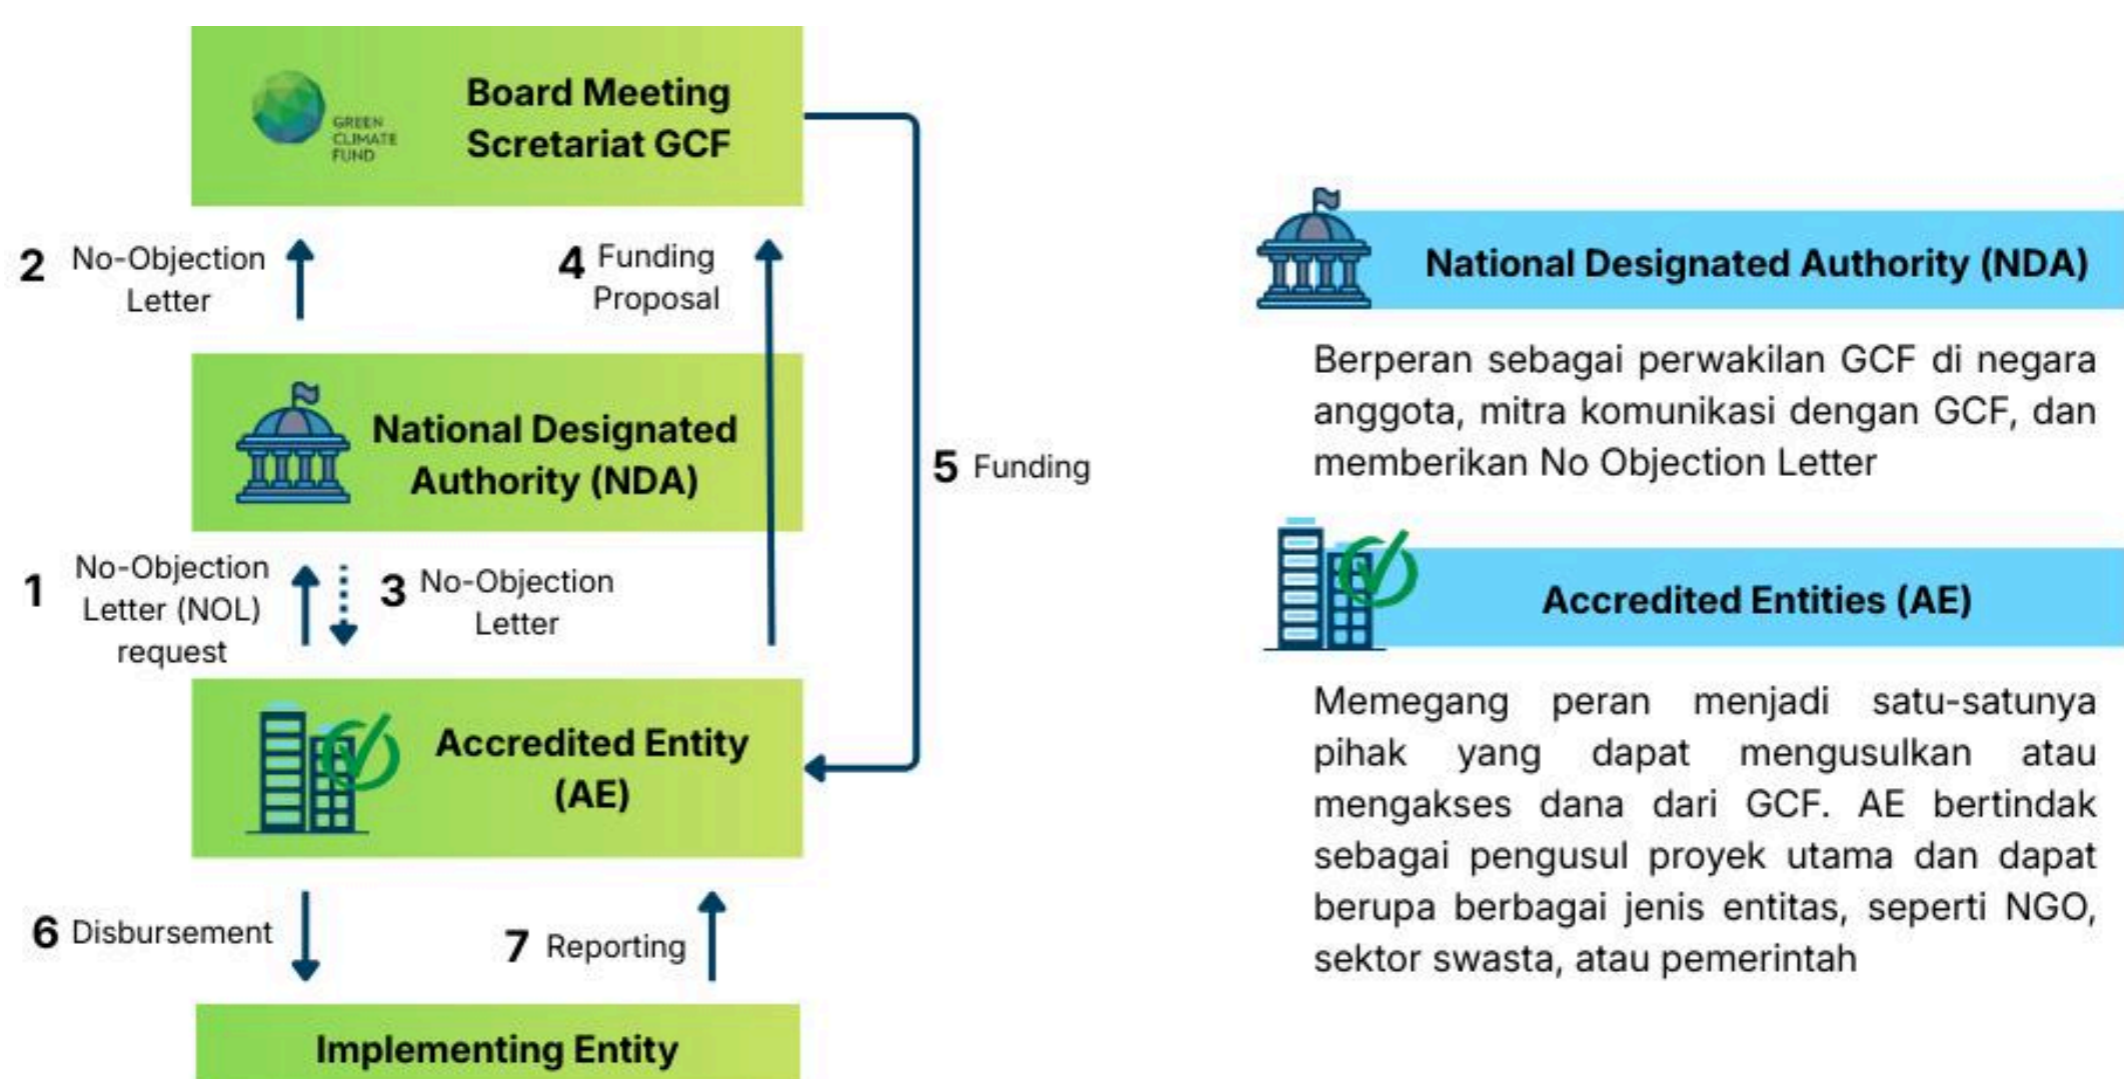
GREEN CLIMATE FUND

Board Meeting Scretariat GCF

2 No-Objection Letter

4 Funding Proposal

National Designated Authority (NDA)

5 Funding

1 No-Objection Letter (NOL) request

3 No-Objection Letter

Accredited Entity (AE)

6 Disbursement

7 Reporting

Implementing Entity

National Designated Authority (NDA)

Berperan sebagai perwakilan GCF di negara anggota, mitra komunikasi dengan GCF, dan memberikan No Objection Letter

Accredited Entities (AE)

Memegang peran menjadi satu-satunya pihak yang dapat mengusulkan atau mengakses dana dari GCF. AE bertindak sebagai pengusul proyek utama dan dapat berupa berbagai jenis entitas, seperti NGO, sektor swasta, atau pemerintah